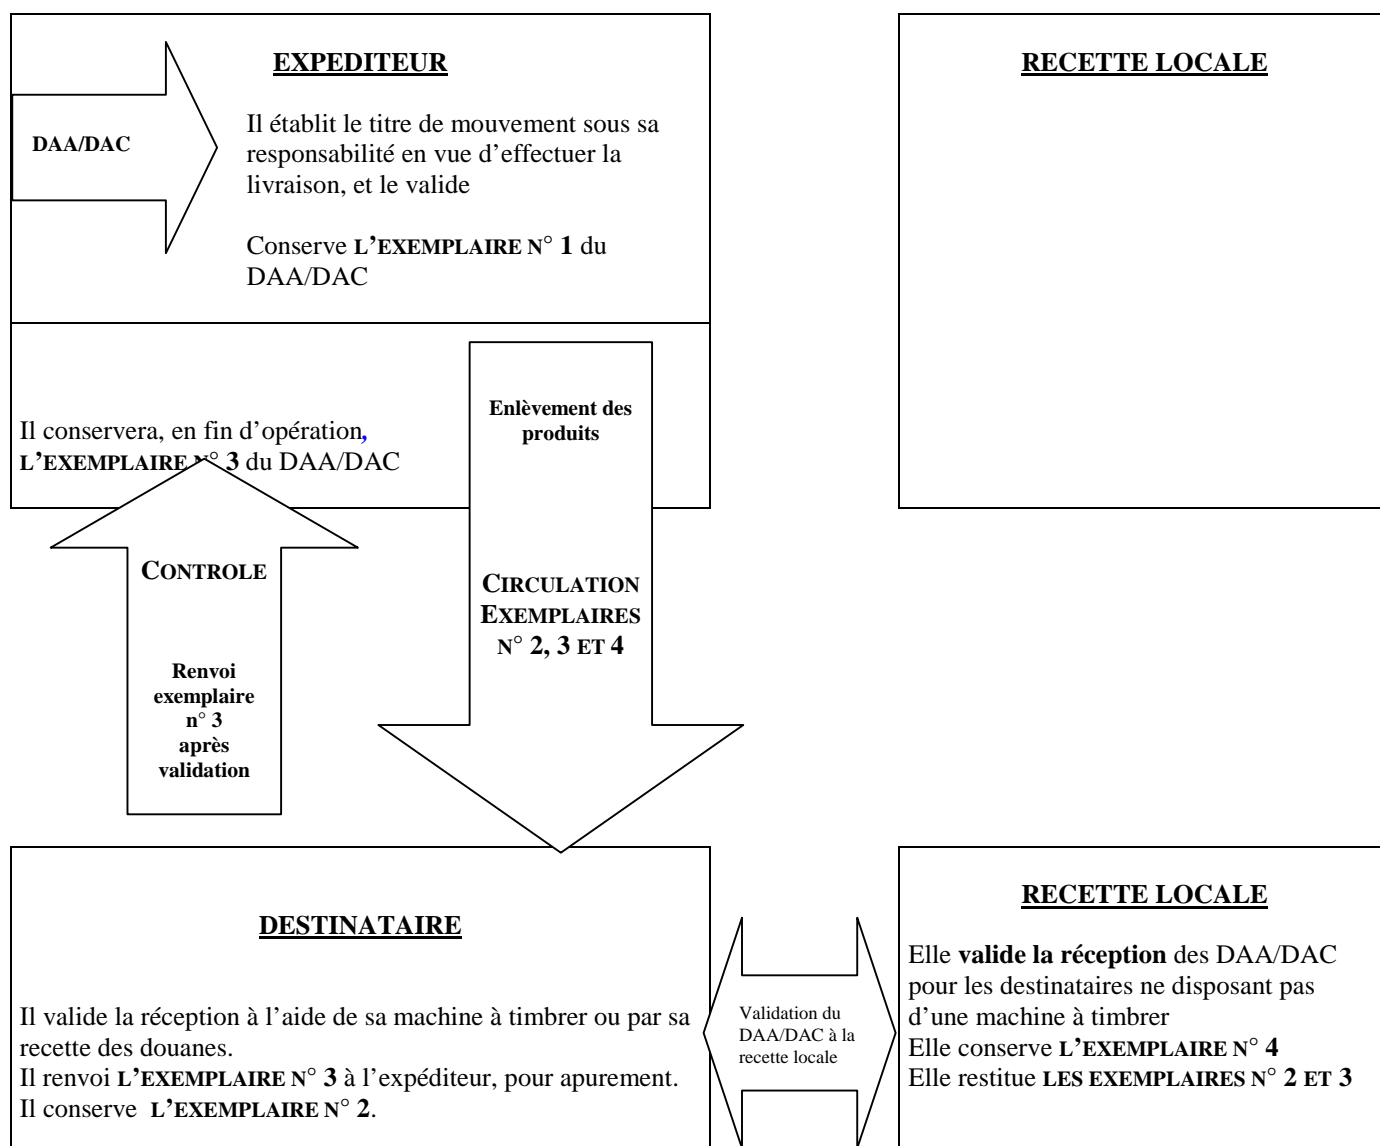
EXPEDITEUR

DAA/DAC

Il établit le titre de mouvement sous sa responsabilité en vue d'effectuer la livraison, et le valide

Conserve L'EXEMPLAIRE N° 1 du DAA/DAC

RECETTE LOCALE

Il conservera, en fin d'opération, L'EXEMPLAIRE N° 3 du DAA/DAC

Enlèvement des produits

CONTROLE

Renvoi exemplaire n° 3 après validation

CIRCULATION EXEMPLAIRES N° 2, 3 ET 4

DESTINATAIRE

Il valide la réception à l'aide de sa machine à timbrer ou par sa recette des douanes.
Il renvoi L'EXEMPLAIRE N° 3 à l'expéditeur, pour apurement.
Il conserve L'EXEMPLAIRE N° 2.

Validation du DAA/DAC à la recette locale

RECETTE LOCALE

Elle valide la réception des DAA/DAC pour les destinataires ne disposant pas d'une machine à timbrer
Elle conserve L'EXEMPLAIRE N° 4
Elle restitue LES EXEMPLAIRES N° 2 ET 3